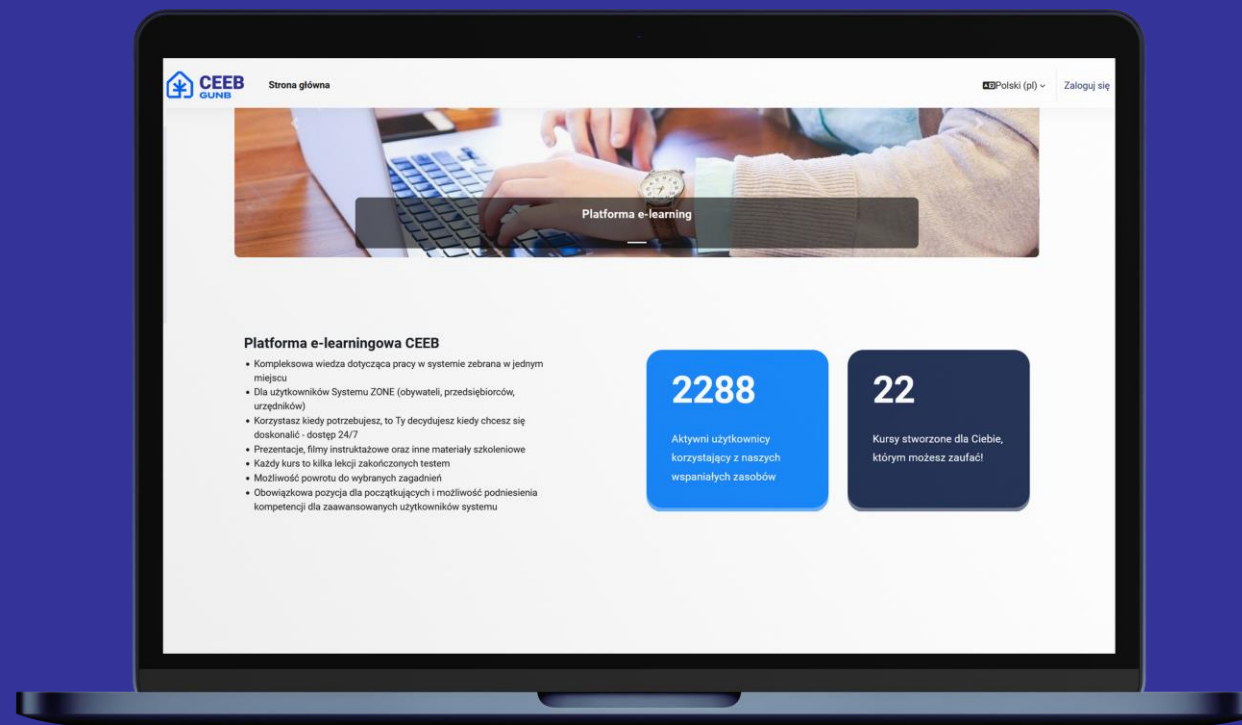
CEEB
GUNB

Strona główna

Polski (pl)

Zaloguj się

Platforma e-learning

Platforma e-learningowa CEEB

• Kompleksowa wiedza dotycząca pracy w systemie zebrana w jednym miejscu
• Dla użytkowników Systemu ZONE (obywateli, przedsiębiorców, urzędników)
• Korzystasz kiedy potrzebujesz, to Ty decydujesz kiedy chcesz się doskonalić - dostęp 24/7
• Prezentacje, filmy instruktażowe oraz inne materiały szkoleniowe
• Każdy kurs to kilka lekcji zakończonych testem
• Możliwość powrotu do wybranych zagadnień
• Obowiązkowa pozycja dla początkujących i możliwość podniesienia kompetencji dla zaawansowanych użytkowników systemu

2288

Aktywni użytkownicy korzystający z naszych wspaniałych zasobów

22

Kursy stworzone dla Ciebie, którym możesz zaufać!